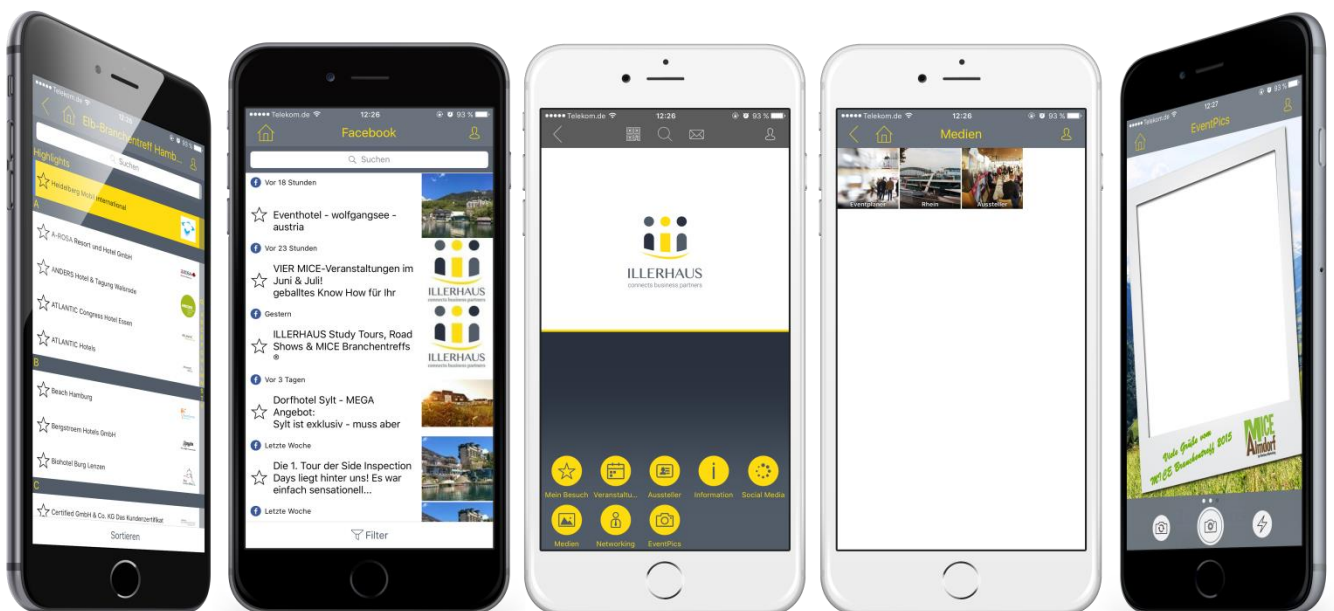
Telekom.de
Elb-Branchentreff Hamb...
Suchen
Highlights
Heidelberg Mobil International
A
A-ROSA Resort und Hotel GmbH
ANDERS Hotel & Tagung Walsrode
ATLANTIC Congress Hotel Essen
ATLANTIC Hotels
B
Beach Hamburg
Bergstroem Hotels GmbH
Biohotel Burg Lenzen
C
Certified GmbH & Co. KG Das Kundenzertifikat
Sortieren

Telekom.de 12:26 93 %
Facebook
Suchen
Vor 18 Stunden
Eventhotel - wolfgangsee - austria
Vor 23 Stunden
VIER MICE-Veranstaltungen im Juni & Juli! geballtes Know How für Ihr
ILLERHAUS
Gestern
ILLERHAUS Study Tours, Road Shows & MICE Branchentreffs ®
ILLERHAUS
Vor 3 Tagen
Dorfhotel Sylt - MEGA Angebot: Sylt ist exklusiv - muss aber
Letzte Woche
Die 1. Tour der Side Inspection Days liegt hinter uns! Es war einfach sensationell...
Letzte Woche
Filter

Telekom.de 12:26 93 %
ILLERHAUS
connects business partners
Mein Besuch
Veranstaltu...
Aussteller
Information
Social Media
Medien
Networking
EventPics

Telekom.de 12:26 93 %
Medien
Eventplaner
Rhein
Aussteller

12:27
EventPics
Viele Grüße vom MICE Branchentreff 2015
MICE Allendorf